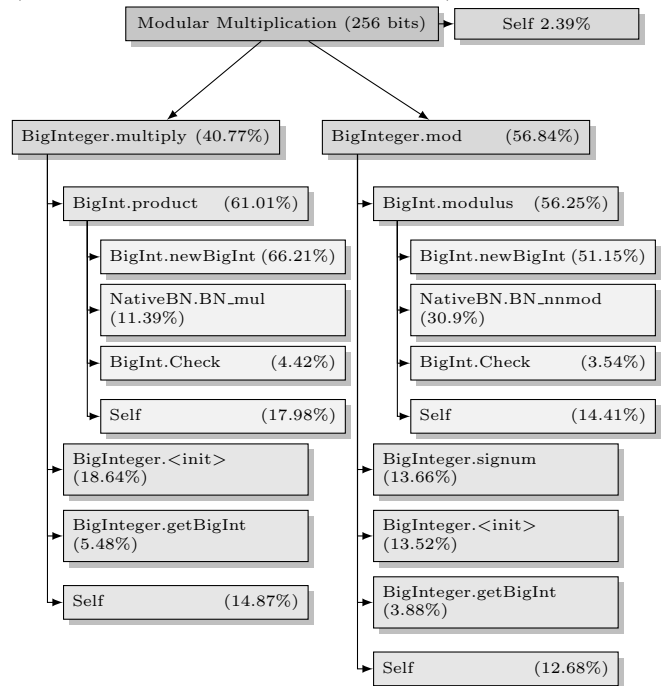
Modular Multiplication (256 bits)
Self 2.39%

BigInteger.multiply (40.77%)
BigInt.product (61.01%)
BigInt.newBigInt (66.21%)
NativeBN.BN_mul (11.39%)
BigInt.Check (4.42%)
Self (17.98%)
BigInteger.<init> (18.64%)
BigInteger.getBigInt (5.48%)
Self (14.87%)

BigInteger.mod (56.84%)
BigInt.modulus (56.25%)
BigInt.newBigInt (51.15%)
NativeBN.BN_nnmod (30.9%)
BigInt.Check (3.54%)
Self (14.41%)
BigInteger.signum (13.66%)
BigInteger.<init> (13.52%)
BigInteger.getBigInt (3.88%)
Self (12.68%)